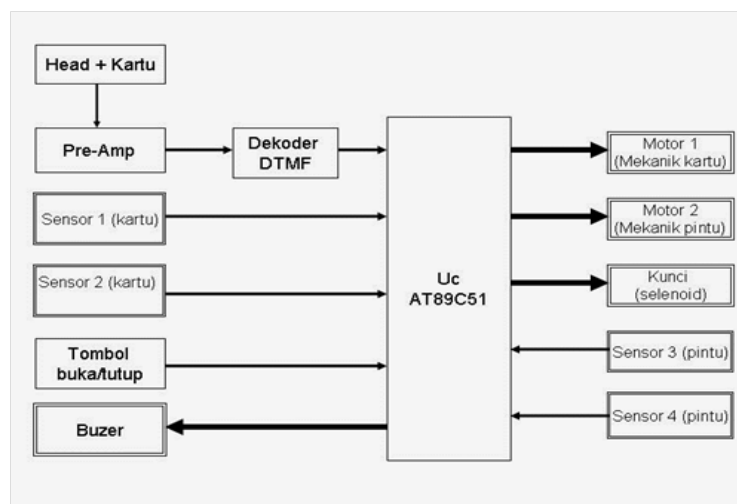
Head + Kartu

Pre-Amp

Dekoder DTMF

Sensor 1 (kartu)

Sensor 2 (kartu)

Tombol buka/tutup

Buzer

Uc AT89C51

Motor 1 (Mekanik kartu)

Motor 2 (Mekanik pintu)

Kunci (selenoid)

Sensor 3 (pintu)

Sensor 4 (pintu)